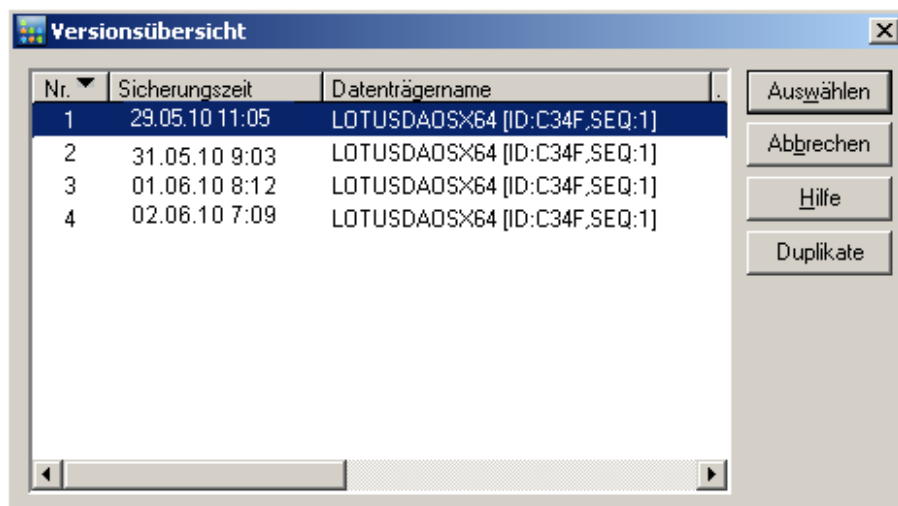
Versionsübersicht

| Nr. | Sicherungszeit | Datenträgername |
|---|---|---|
| 1 | 29.05.10 11:05 | LOTUSDAOSX64 [ID:C34F,SEQ:1] |
| 2 | 31.05.10 9:03 | LOTUSDAOSX64 [ID:C34F,SEQ:1] |
| 3 | 01.06.10 8:12 | LOTUSDAOSX64 [ID:C34F,SEQ:1] |
| 4 | 02.06.10 7:09 | LOTUSDAOSX64 [ID:C34F,SEQ:1] |

Auswählen
Abbrechen
Hilfe
Duplikate